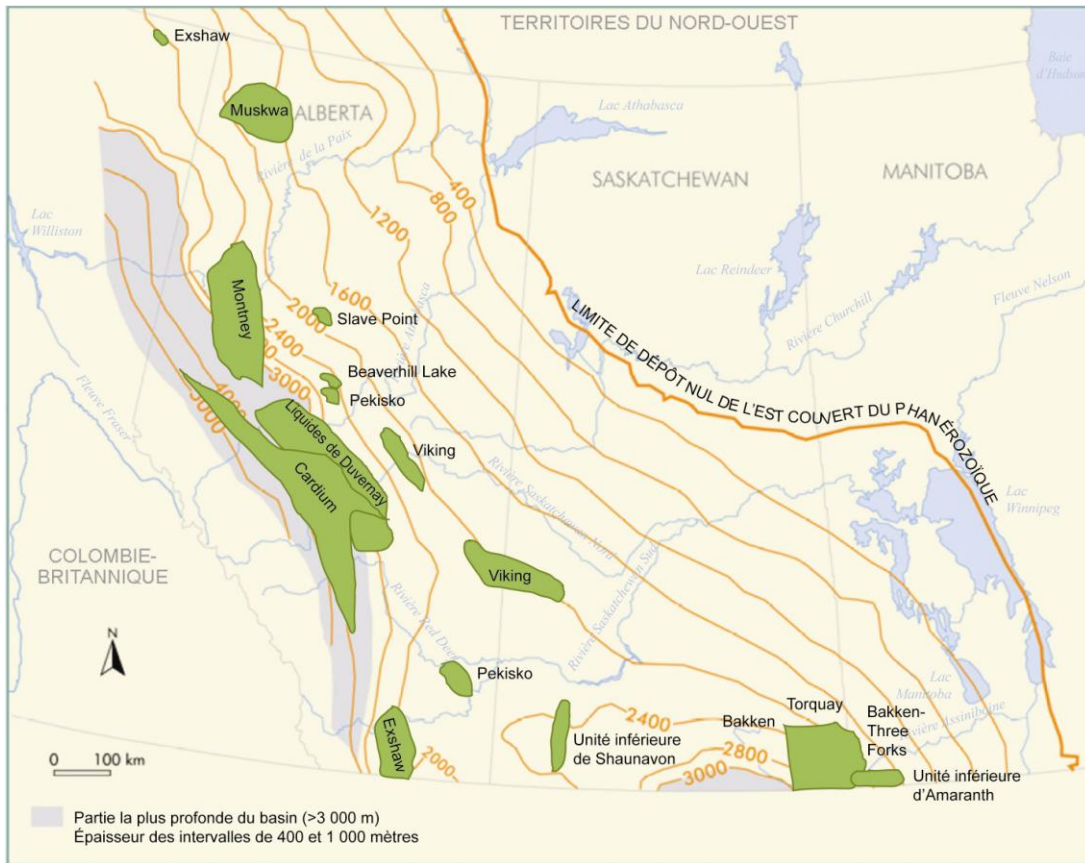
TERRITOIRES DU NORD-OUEST

Exshaw

Muskwa

ALBERTA

Rivière de la Paix

Lac Athabasca

Baie d'Hudson

SASKATCHEWAN

MANITOBA

Lac Williston

400

800

1200

1600

2000

2400

3000

4000

5000

Lac Reindeer

Rivière Churchill

Fleuve Nelson

Montney

Slave Point

Rivière Athabasca

LIMITE DE DÉPÔT NUL DE L'EST COUVERT DU PHANÉROZOÏQUE

Beaverhill Lake

Pekisko

Fleuve Fraser

Liquides de Duvernay

Viking

Rivière Saskatchewan Nord

Lac Winnipeg

Cardium

COLOMBIE-BRITANNIQUE

Viking

Rivière Saskatchewan Sud

Rivière Red Deer

Pekisko

Lac Manitoba

Rivière Assiniboine

Exshaw

2400

Unité inférieure de Shaunavon

Bakken

Torquay

Bakken-Three Forks

2800

3000

2000

Unité inférieure d'Amaranth

N

0 100 km

Partie la plus profonde du basin (>3 000 m)
Épaisseur des intervalles de 400 et 1 000 mètres